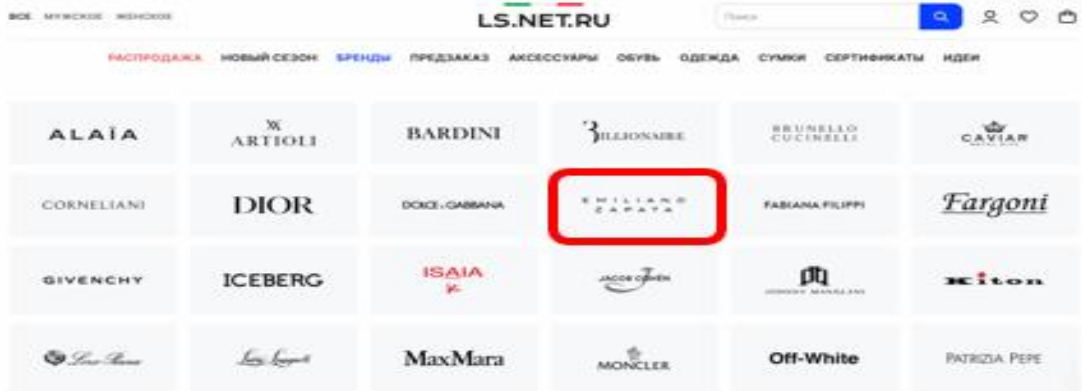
ВСЕ МУЖСКОЕ ЖЕНСКОЕ

LS.NET.RU

Поиск

РАСПРОДАЖА НОВЫЙ СЕЗОН БРЕНДЫ ПРЕДЗАКАЗ АКСЕССУАРЫ ОБУВЬ ОДЕЖДА СУМКИ СЕРТИФИКАТЫ ИДЕИ

| ALAÏA | ARTIOLI | BARDINI | BILLIONAIRE | BRUNELLO CUCINELLI | CAVIAR |
|---|---|---|---|---|---|
| CORNELIANI | DIOR | DOLCE & GABBANA | EMILIANO ZAPATA | FABIANA FILIPPI | Fargoni |
| GIVENCHY | ICEBERG | ISAIA | JACOB COHËN | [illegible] | Kiton |
| Loro Piana | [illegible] | MaxMara | MONCLER | Off-White | PATRIZIA PEPE |